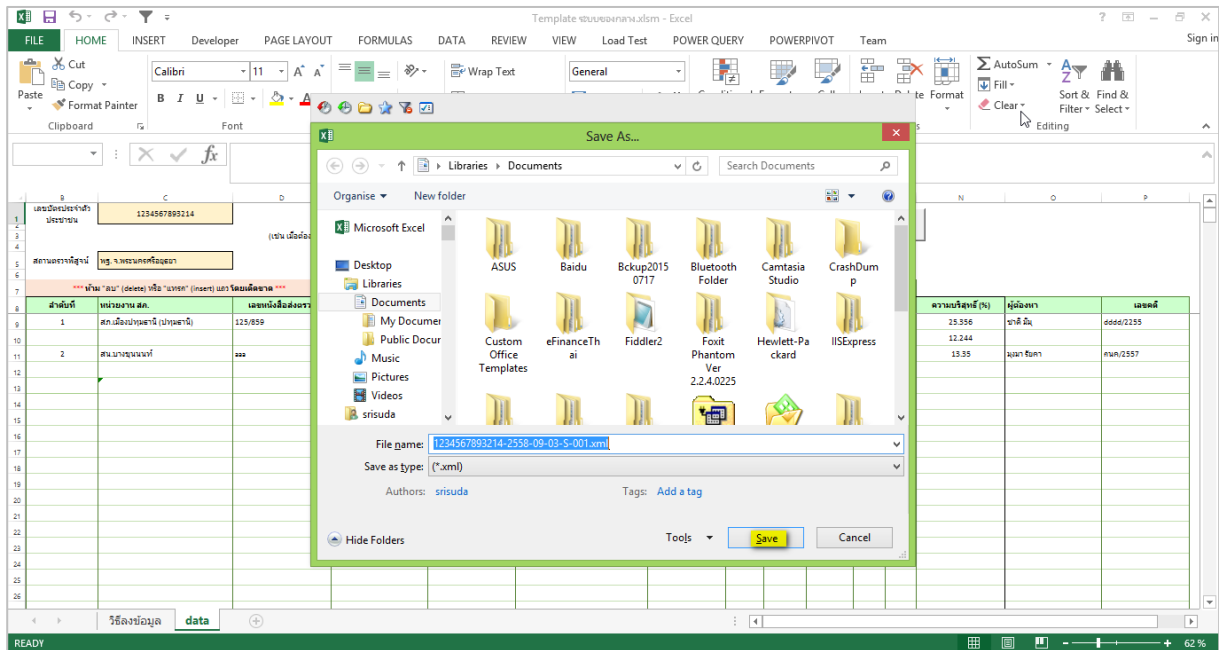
Template ระบบของกลาง.xlsm - Excel

? – ✕

FILE HOME INSERT Developer PAGE LAYOUT FORMULAS DATA REVIEW VIEW Load Test POWER QUERY POWERPIVOT Team Sign in

Cut Copy Paste Format Painter Clipboard

Calibri 11 B I U Font

Wrap Text General

AutoSum Fill Clear Sort & Filter Find & Select Editing Format

Save As...

Libraries › Documents Search Documents

Organise New folder

Microsoft Excel
Desktop
Libraries
Documents
My Documer
Public Docur
Music
Pictures
Videos
srisuda

ASUS
Baidu
Bckup20150717
Bluetooth Folder
Camtasia Studio
CrashDump
Custom Office Templates
eFinanceThai
Fiddler2
Foxit Phantom Ver 2.2.4.0225
Hewlett-Packard
IISExpress

File name: 1234567893214-2558-09-03-S-001.xml
Save as type: (*.xml)
Authors: srisuda Tags: Add a tag

Hide Folders Tools Save Cancel

เลขบัตรประจำตัวประชาชน 1234567893214
สถานตรวจพิสูจน์ พฐ.จ.พระนครศรีอยุธยา
(เช่น เมื่อต่อ
*** ห้าม "ลบ" (delete) หรือ "แทรก" (insert) แถว โดยเด็ดขาด ***

| ลำดับที่ | หน่วยงาน สค. | เลขหนังสือส่งตรว | ความบริสุทธิ์ (%) | ผู้ต้องหา | เลขคดี |
|---|---|---|---|---|---|
| 1 | สภ.เมืองปทุมธานี (ปทุมธานี) | 125/859 | 25.356 | ชาติ ดีมู | dddd/2255 |
| | | | 12.244 | | |
| 2 | สน.บางขุนนนท์ | ooo | 13.35 | มุมมา ร้อคา | คนค/2557 |

วิธีลงข้อมูล data

READY 62 %